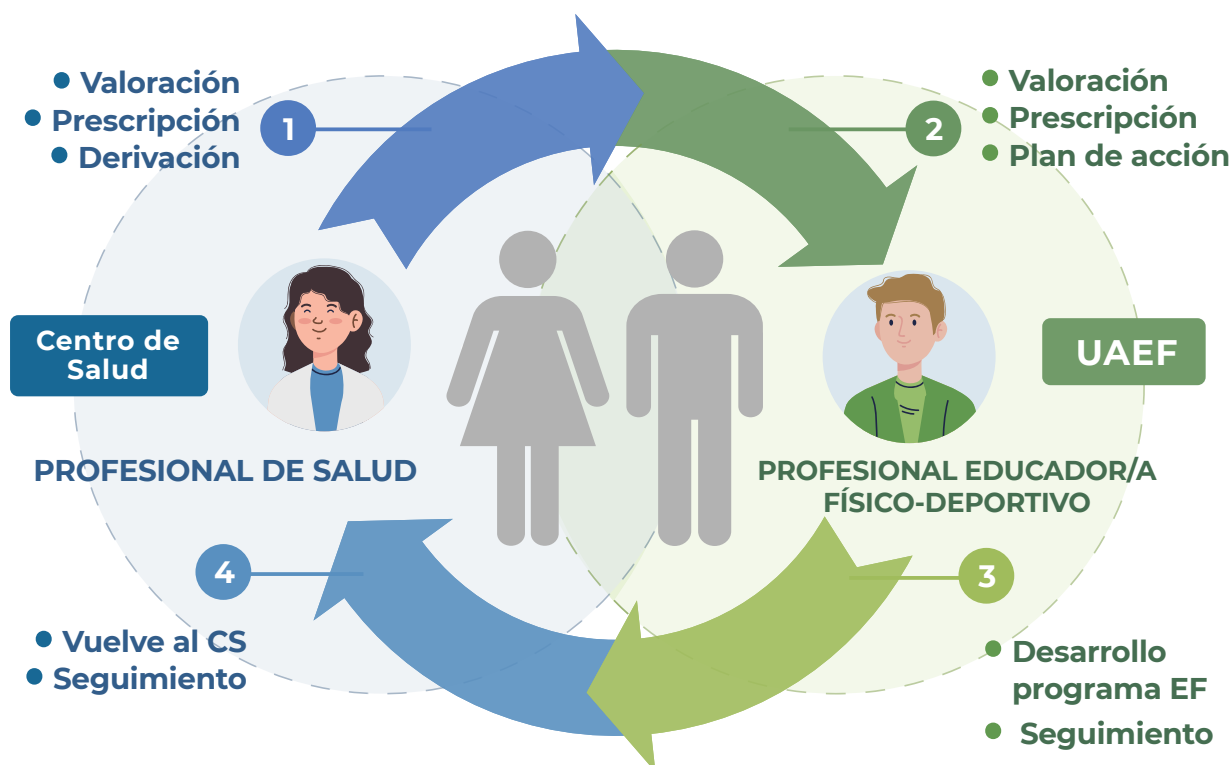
Valoración
Prescripción
Derivación

1

2

Valoración
Prescripción
Plan de acción

Centro de Salud

UAEF

PROFESIONAL DE SALUD

PROFESIONAL EDUCADOR/A FÍSICO-DEPORTIVO

4

3

Vuelve al CS
Seguimiento

Desarrollo programa EF
Seguimiento